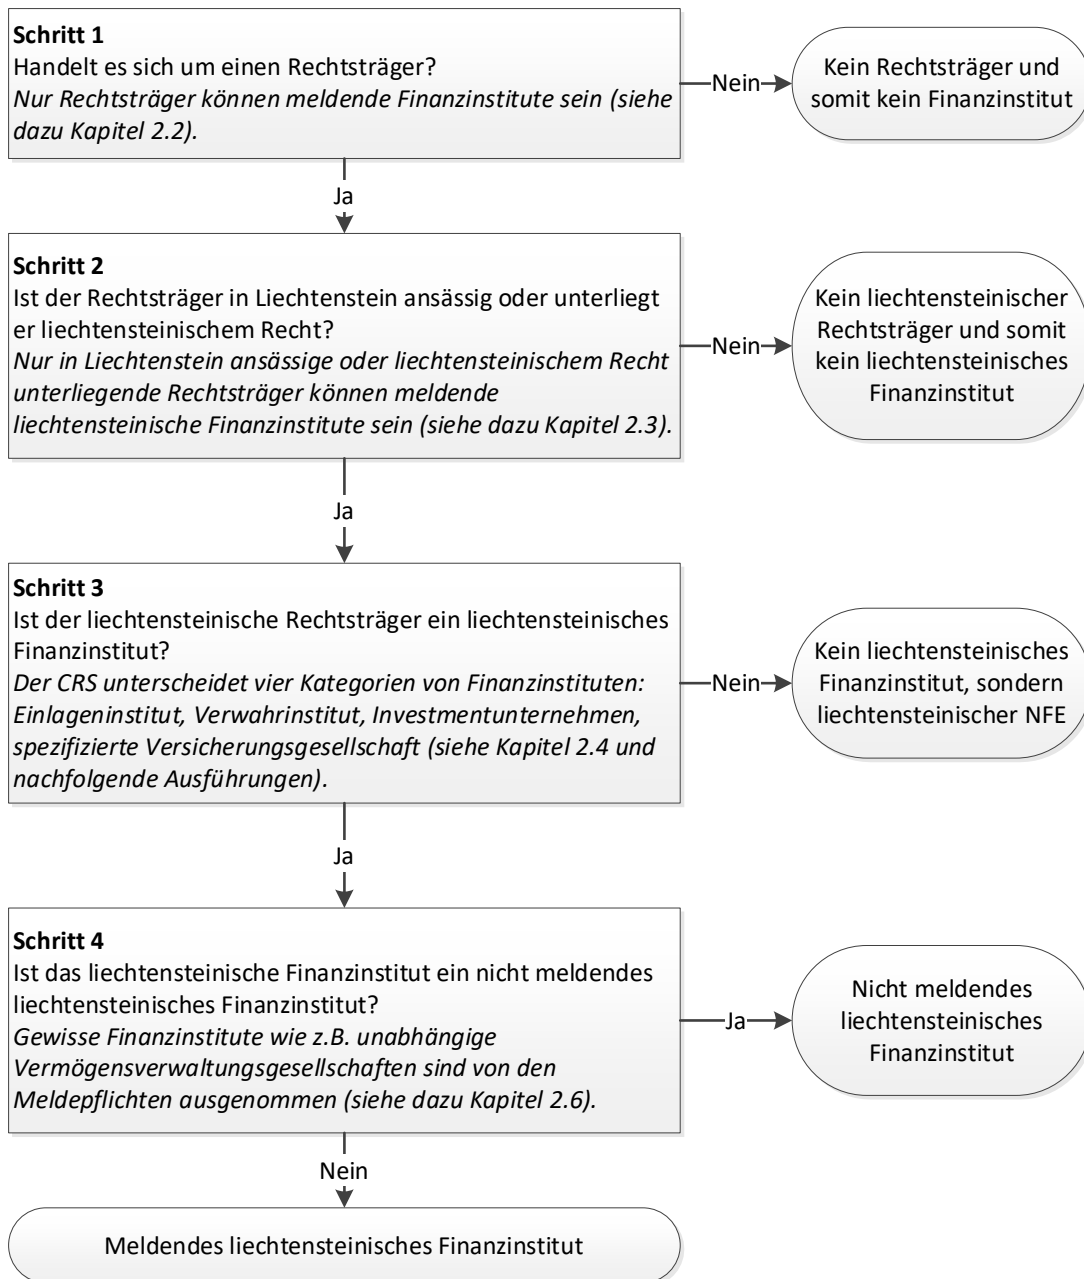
**Schritt 1**
Handelt es sich um einen Rechtsträger?
*Nur Rechtsträger können meldende Finanzinstitute sein (siehe dazu Kapitel 2.2).*

Nein

Kein Rechtsträger und somit kein Finanzinstitut

Ja

**Schritt 2**
Ist der Rechtsträger in Liechtenstein ansässig oder unterliegt er liechtensteinischem Recht?
*Nur in Liechtenstein ansässige oder liechtensteinischem Recht unterliegende Rechtsträger können meldende liechtensteinische Finanzinstitute sein (siehe dazu Kapitel 2.3).*

Nein

Kein liechtensteinischer Rechtsträger und somit kein liechtensteinisches Finanzinstitut

Ja

**Schritt 3**
Ist der liechtensteinische Rechtsträger ein liechtensteinisches Finanzinstitut?
*Der CRS unterscheidet vier Kategorien von Finanzinstituten: Einlageninstitut, Verwahrinstitut, Investmentunternehmen, spezifizierte Versicherungsgesellschaft (siehe Kapitel 2.4 und nachfolgende Ausführungen).*

Nein

Kein liechtensteinisches Finanzinstitut, sondern liechtensteinischer NFE

Ja

**Schritt 4**
Ist das liechtensteinische Finanzinstitut ein nicht meldendes liechtensteinisches Finanzinstitut?
*Gewisse Finanzinstitute wie z.B. unabhängige Vermögensverwaltungsgesellschaften sind von den Meldepflichten ausgenommen (siehe dazu Kapitel 2.6).*

Ja

Nicht meldendes liechtensteinisches Finanzinstitut

Nein

Meldendes liechtensteinisches Finanzinstitut